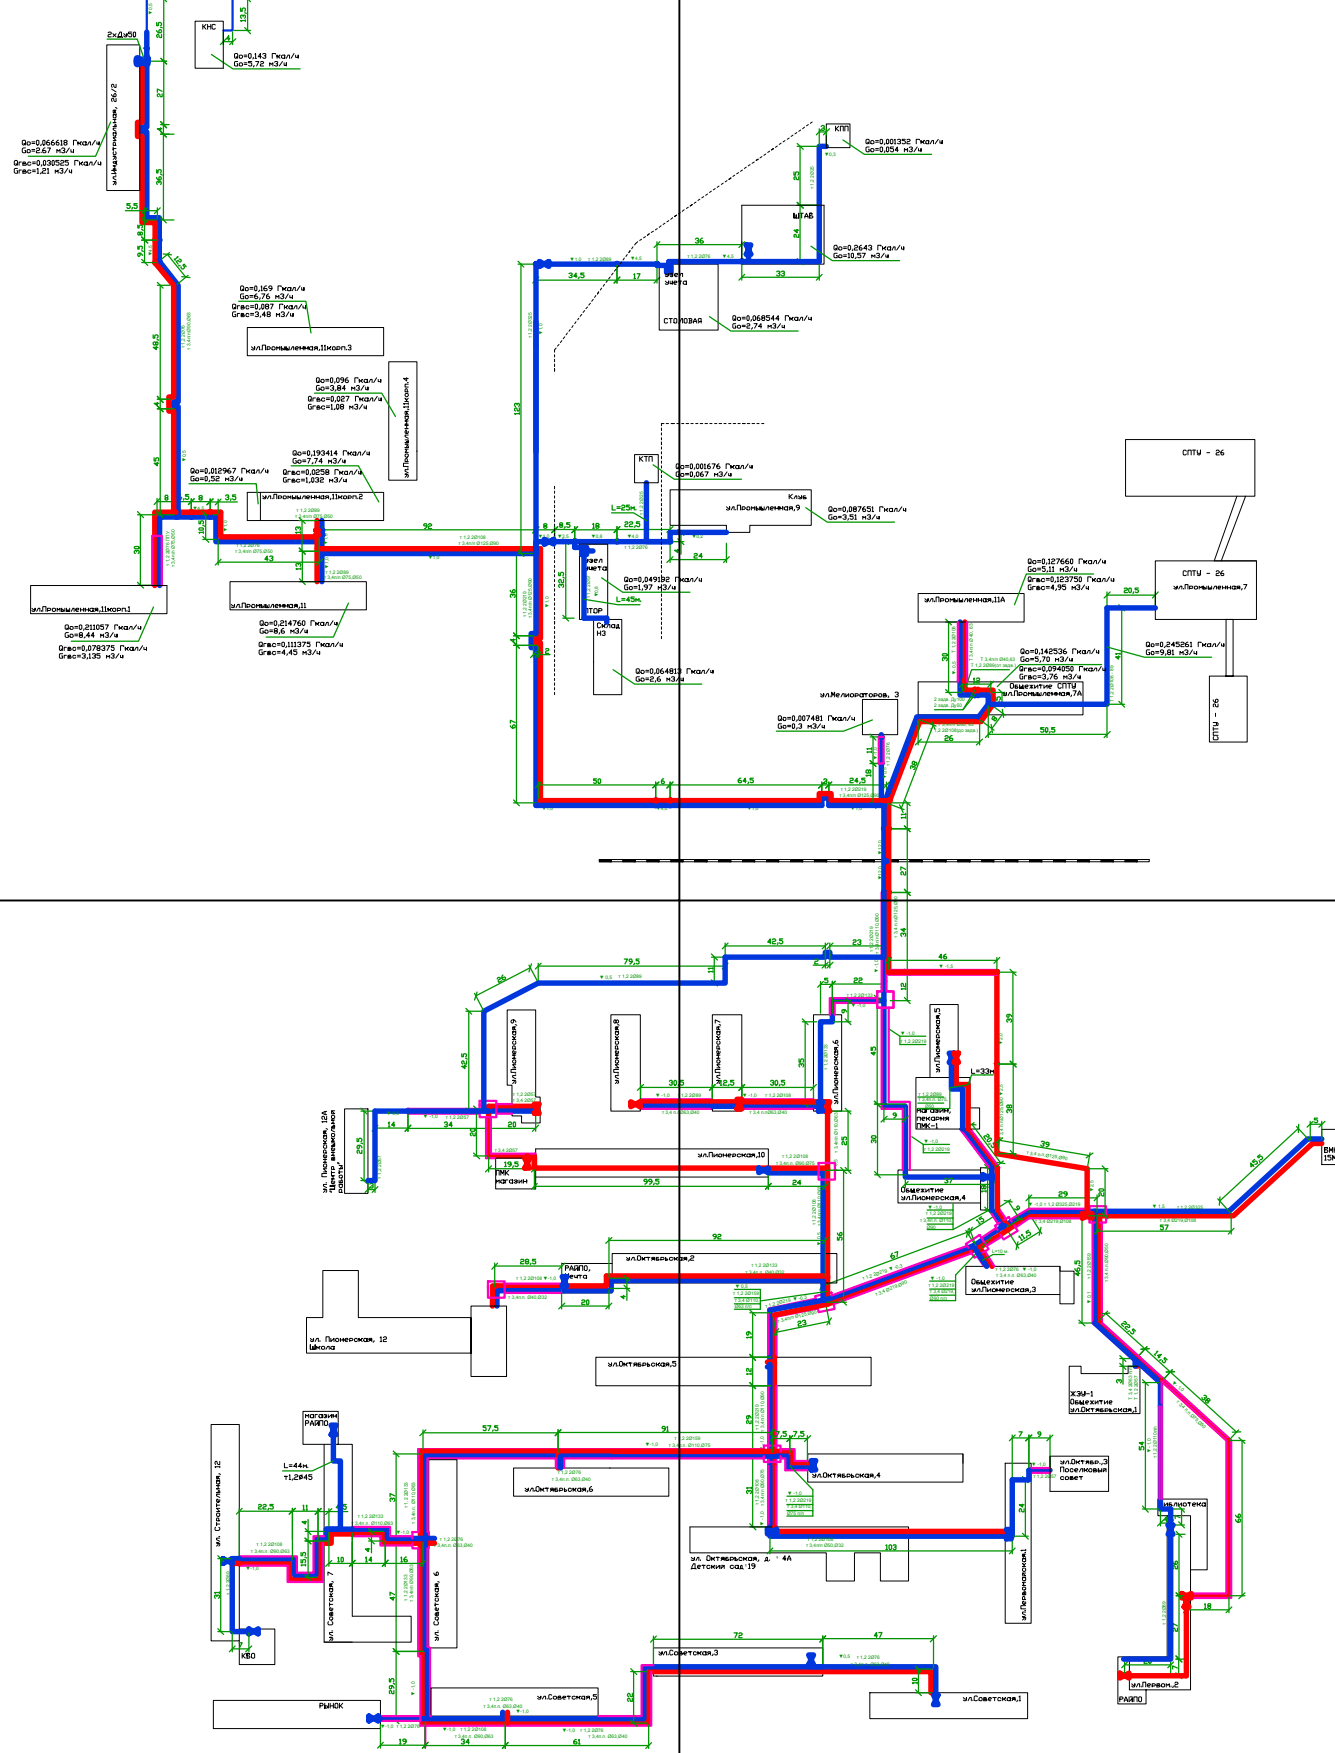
2хДу50

КНС

Qо=0,143 Гкал/ч
Gо=5,72 м3/ч

13,5

26,5

27

ул.Индустриальная, 26/2

Qо=0,066618 Гкал/ч
Gо=2,67 м3/ч

Qгвс=0,030525 Гкал/ч
Gгвс=1,21 м3/ч

36,5

5,5

9,5

12,5

49,5

45

КПП

Qо=0,001352 Гкал/ч
Gо=0,054 м3/ч

25

ШТАБ

24

Qо=0,2643 Гкал/ч
Gо=10,57 м3/ч

36

33

34,5

17

Узел учета

СТОЛОВАЯ

Qо=0,068544 Гкал/ч
Gо=2,74 м3/ч

Qо=0,169 Гкал/ч
Gо=6,76 м3/ч
Qгвс=0,087 Гкал/ч
Gгвс=3,48 м3/ч

ул.Промышленная,11корп.3

Qо=0,096 Гкал/ч
Gо=3,84 м3/ч
Qгвс=0,027 Гкал/ч
Gгвс=1,08 м3/ч

ул.Промышленная,11корп.4

123

Qо=0,193414 Гкал/ч
Gо=7,74 м3/ч
Qгвс=0,0258 Гкал/ч
Gгвс=1,032 м3/ч

Qо=0,012967 Гкал/ч
Gо=0,52 м3/ч

ул.Промышленная,11корп.2

КТП

Qо=0,001676 Гкал/ч
Gо=0,067 м3/ч

Клуб
ул.Промышленная,9

Qо=0,087651 Гкал/ч
Gо=3,51 м3/ч

СПТУ - 26

8

3,5

92

8,5

18

22,5

L=25м

24

43

30

13

ул.Промышленная,11корп.1

ул.Промышленная,11

Qо=0,211057 Гкал/ч
Gо=8,44 м3/ч
Qгвс=0,078375 Гкал/ч
Gгвс=3,135 м3/ч

Qо=0,214760 Гкал/ч
Gо=8,6 м3/ч
Qгвс=0,111375 Гкал/ч
Gгвс=4,45 м3/ч

36

32,5

Узел учета

Qо=0,049192 Гкал/ч
Gо=1,97 м3/ч

L=45м

ТОР

Склад НЗ

Qо=0,064813 Гкал/ч
Gо=2,6 м3/ч

67

Qо=0,127660 Гкал/ч
Gо=5,11 м3/ч
Qгвс=0,123750 Гкал/ч
Gгвс=4,95 м3/ч

СПТУ - 26
ул.Промышленная,7

20,5

ул.Промышленная,11А

Qо=0,245261 Гкал/ч
Gо=9,81 м3/ч

Qо=0,142536 Гкал/ч
Gо=5,70 м3/ч
Qгвс=0,094050 Гкал/ч
Gгвс=3,76 м3/ч

Общежитие СПТУ
ул.Промышленная,7А

СПТУ - 26

41

30

19

ул.Мелиораторов, 3

Qо=0,007481 Гкал/ч
Gо=0,3 м3/ч

26

50,5

50

6

64,5

24,5

38

11

27

34

79,5

42,5

23

46

26

11

22

12

39

42,5

ул.Пионерская,9

ул.Пионерская,8

ул.Пионерская,7

ул.Пионерская,6

ул.Пионерская,5

L=33м

30,5

12,5

30,5

35

45

38

магазин, пекарня ПМК-1

14

34

20

20

29,5

ул. Пионерская, 12А "Центр внешкольной работы"

19,5

ПМК магазин

99,5

ул.Пионерская,10

24

25

30

9

39

Общежитие ул.Пионерская,4

37

29

20

5

45,5

БМ 15М

57

92

56

67

15

11,5

Общежитие ул.Пионерская,3

28,5

РАЙПО, Почта

ул.Октябрьская,2

20

23

ул. Пионерская, 12 Школа

19

ул.Октябрьская,5

12

46,5

22,5

14,5

38

ЖЭУ-1 Общежитие ул.Октябрьская,1

29

57,5

91

7,5

7,5

магазин РАЙПО

L=44м

ул.Октябрьская,6

ул.Октябрьская,4

7

9

ул.Октябр.,3 Поселковый совет

54

Библиотека

ул. Строительная, 12

22,5

11

15

37

4

15,5

10

14

16

31

103

ул. Октябрьская, д. 4А Детский сад "19

24

ул.Первомайская,1

66

ул. Советская, 7

ул. Советская, 6

47

31

КВО

72

47

ул.Советская,3

18

ул.Первом.,2

РАЙПО

29,5

РЫНОК

ул.Советская,5

22

10

ул.Советская,1

19

34

61